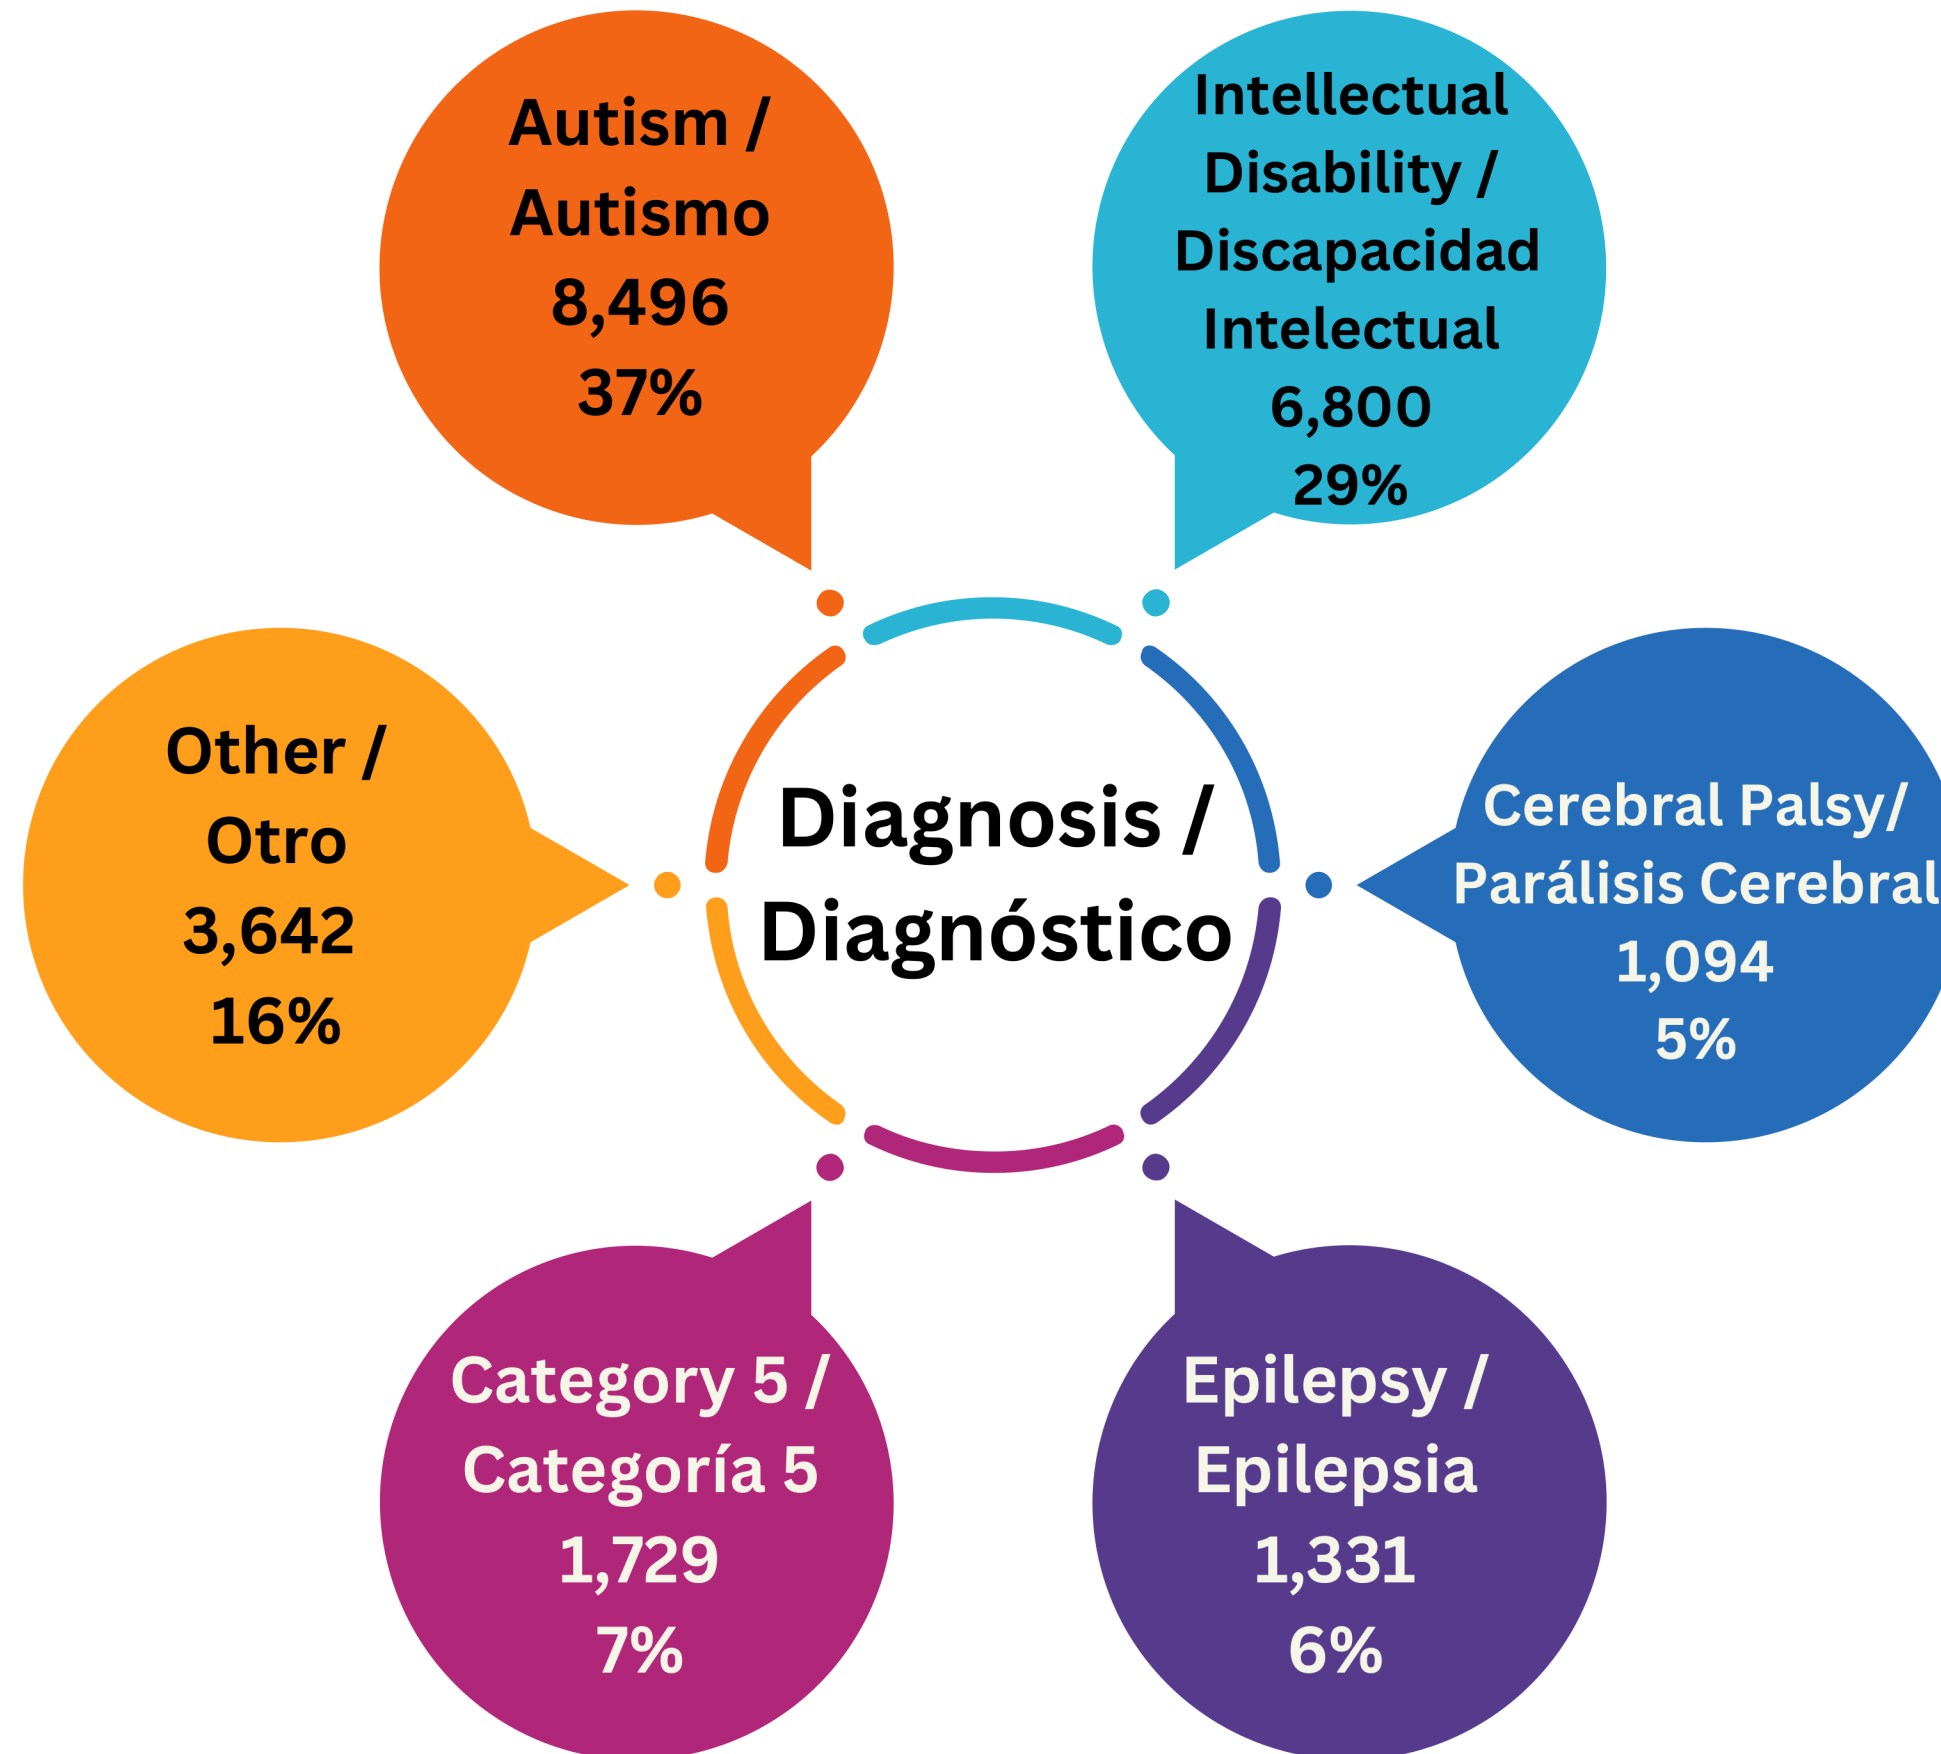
Autism / Autismo
8,496
37%

Intellectual Disability / Discapacidad Intelectual
6,800
29%

Other / Otro
3,642
16%

Diagnosis / Diagnóstico

Cerebral Palsy/ Parálisis Cerebral
1,094
5%

Category 5 / Categoría 5
1,729
7%

Epilepsy / Epilepsia
1,331
6%